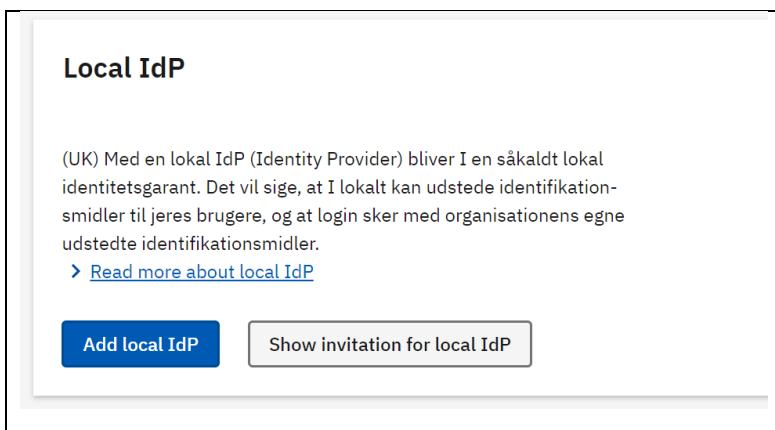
Local IdP

(UK) Med en lokal IdP (Identity Provider) bliver I en såkaldt lokal identitetsgarant. Det vil sige, at I lokalt kan udstede identifikationsmidler til jeres brugere, og at login sker med organisationens egne udstedte identifikationsmidler.

> Read more about local IdP

Add local IdP

Show invitation for local IdP